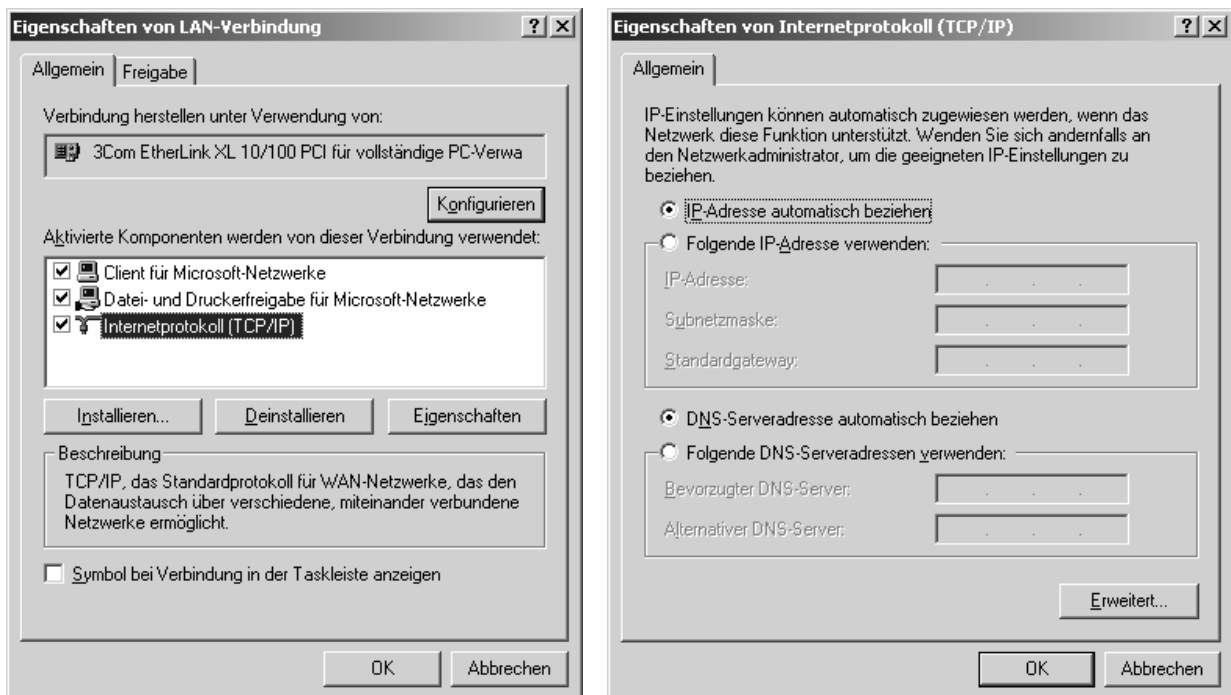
Eigenschaften von LAN-Verbindung ? X

Allgemein | Freigabe

Verbindung herstellen unter Verwendung von:

3Com EtherLink XL 10/100 PCI für vollständige PC-Verwa

Konfigurieren

Aktivierte Komponenten werden von dieser Verbindung verwendet:

Client für Microsoft-Netzwerke
Datei- und Druckerfreigabe für Microsoft-Netzwerke
Internetprotokoll (TCP/IP)

Installieren... Deinstallieren Eigenschaften

Beschreibung

TCP/IP, das Standardprotokoll für WAN-Netzwerke, das den Datenaustausch über verschiedene, miteinander verbundene Netzwerke ermöglicht.

Symbol bei Verbindung in der Taskleiste anzeigen

OK Abbrechen

Eigenschaften von Internetprotokoll (TCP/IP) ? X

Allgemein

IP-Einstellungen können automatisch zugewiesen werden, wenn das Netzwerk diese Funktion unterstützt. Wenden Sie sich andernfalls an den Netzwerkadministrator, um die geeigneten IP-Einstellungen zu beziehen.

IP-Adresse automatisch beziehen

Folgende IP-Adresse verwenden:

IP-Adresse: . . .

Subnetzmaske: . . .

Standardgateway: . . .

DNS-Serveradresse automatisch beziehen

Folgende DNS-Serveradressen verwenden:

Bevorzugter DNS-Server: . . .

Alternativer DNS-Server: . . .

Erweitert...

OK Abbrechen